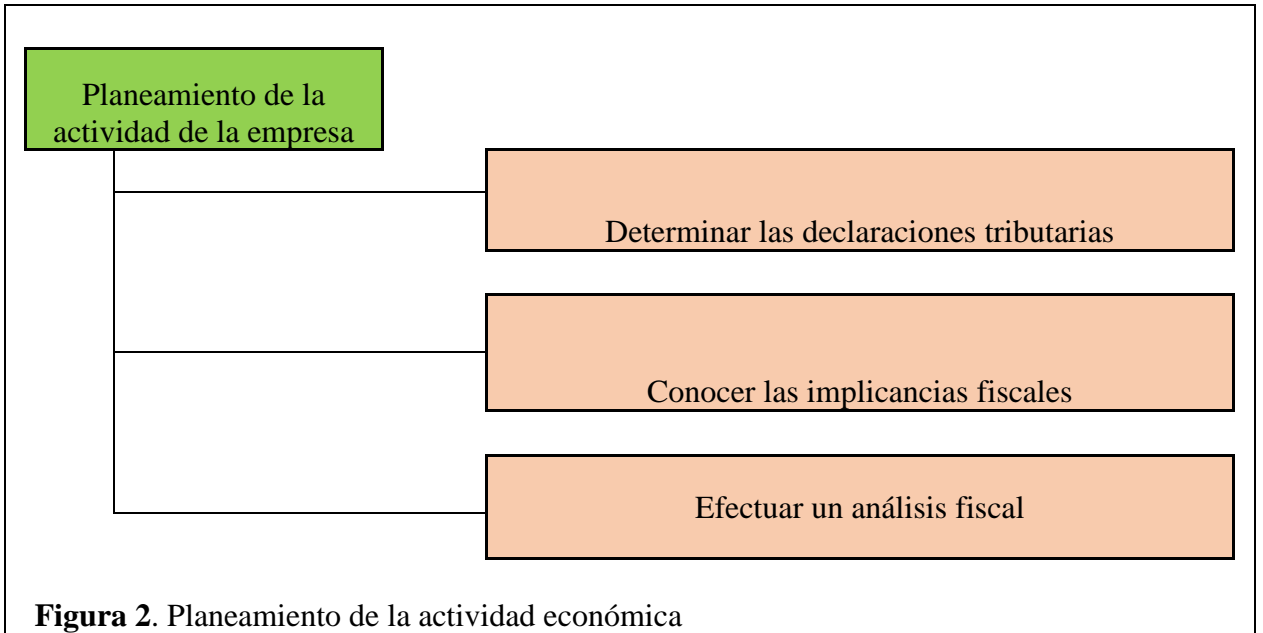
Planeamiento de la actividad de la empresa

Determinar las declaraciones tributarias

Conocer las implicancias fiscales

Efectuar un análisis fiscal

**Figura 2**. Planeamiento de la actividad económica